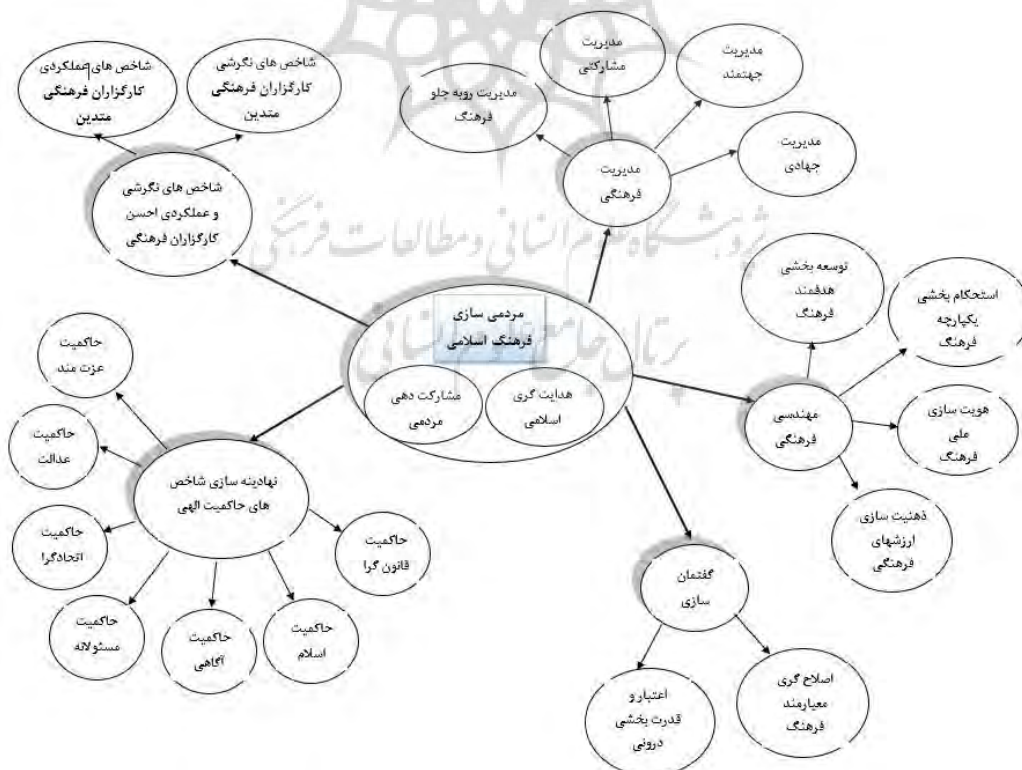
شاخص های عملکردی کارگزاران فرهنگی متدین

شاخص های نگرشی کارگزاران فرهنگی متدین

شاخص های نگرشی و عملکردی احسن کارگزاران فرهنگی

مدیریت مشارکتی

مدیریت جهتمند

مدیریت روبه جلو فرهنگ

مدیریت فرهنگی

مدیریت جهادی

پژوهشگاه علوم انسانی و مطالعات فرهنگی

توسعه بخشی هدفمند فرهنگ

استحکام بخشی یکپارچه فرهنگ

مردمی سازی فرهنگ اسلامی

پرتال جامع علوم انسانی

مشارکت دهی مردمی

هدایت گری اسلامی

حاکمیت عزت مند

حاکمیت عدالت

مهندسی فرهنگی

هویت سازی ملی فرهنگ

نهادینه سازی شاخص های حاکمیت الهی

حاکمیت اتحادگرا

حاکمیت قانون گرا

ذهنیت سازی ارزشهای فرهنگی

گفتمان سازی

حاکمیت مسئولانه

حاکمیت آگاهی

حاکمیت اسلام

اعتبار و قدرت بخشی درونی

اصلاح گری معیارمند فرهنگ